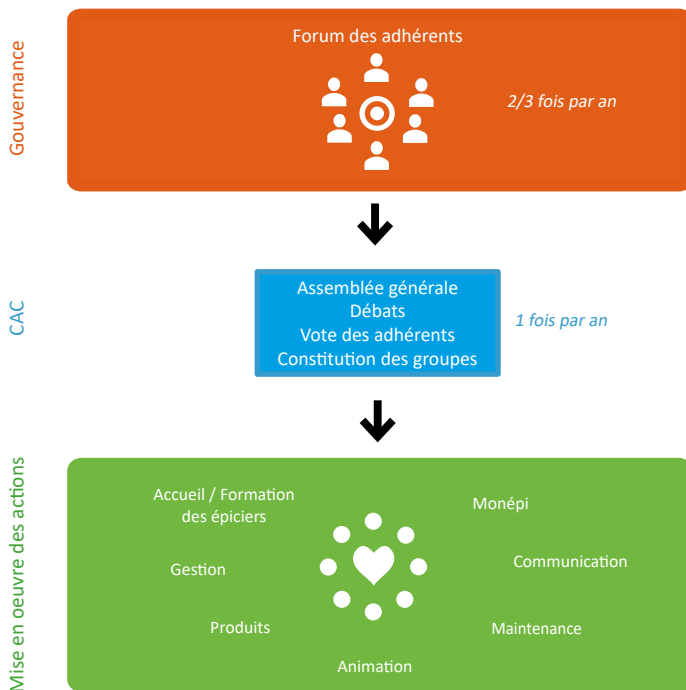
Gouvernance

Forum des adhérents

2/3 fois par an

CAC

Assemblée générale
Débats
Vote des adhérents
Constitution des groupes

1 fois par an

Mise en oeuvre des actions

Accueil / Formation des épiciers

Monépi

Gestion

Communication

Produits

Maintenance

Animation